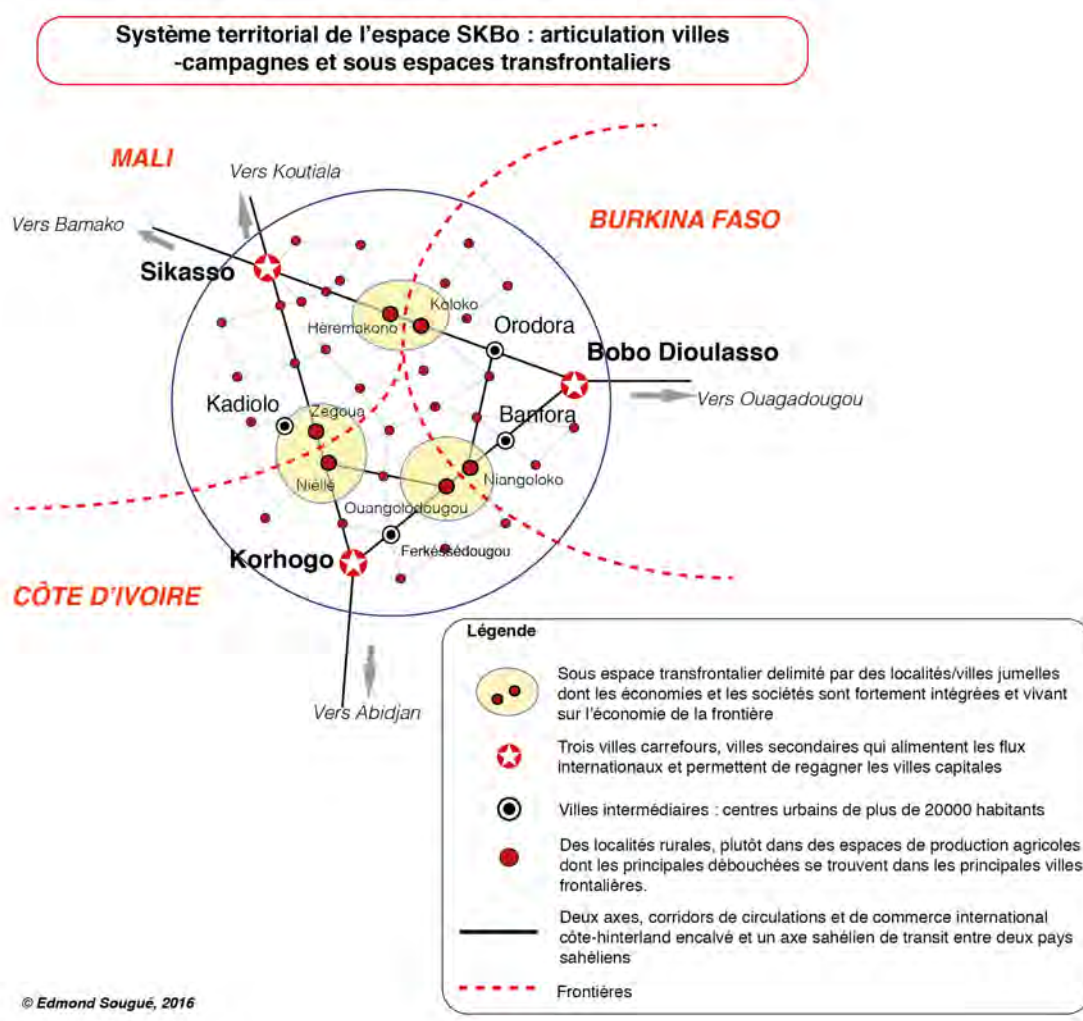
Système territorial de l'espace SKBo : articulation villes -campagnes et sous espaces transfrontaliers

MALI

Vers Koutiala

Vers Bamako

BURKINA FASO

Sikasso

Koloko

Heremakono

Orodora

Bobo Dioulasso

Kadiolo

Zegoua

Banfora

Vers Ouagadougou

Niangoloko

Niellé

Ouangolodougou

Ferkéssédougou

Korhogo

CÔTE D'IVOIRE

Vers Abidjan

Légende

Sous espace transfrontalier delimité par des localités/villes jumelles dont les économies et les sociétés sont fortement intégrées et vivant sur l'économie de la frontière

Trois villes carrefours, villes secondaires qui alimentent les flux internationaux et permettent de regagner les villes capitales

Villes intermédiaires : centres urbains de plus de 20000 habitants

Des localités rurales, plutôt dans des espaces de production agricoles dont les principales débouchées se trouvent dans les principales villes frontalières.

Deux axes, corridors de circulations et de commerce international côte-hinterland encalvé et un axe sahélien de transit entre deux pays sahéliens

Frontières

© Edmond Sougué, 2016